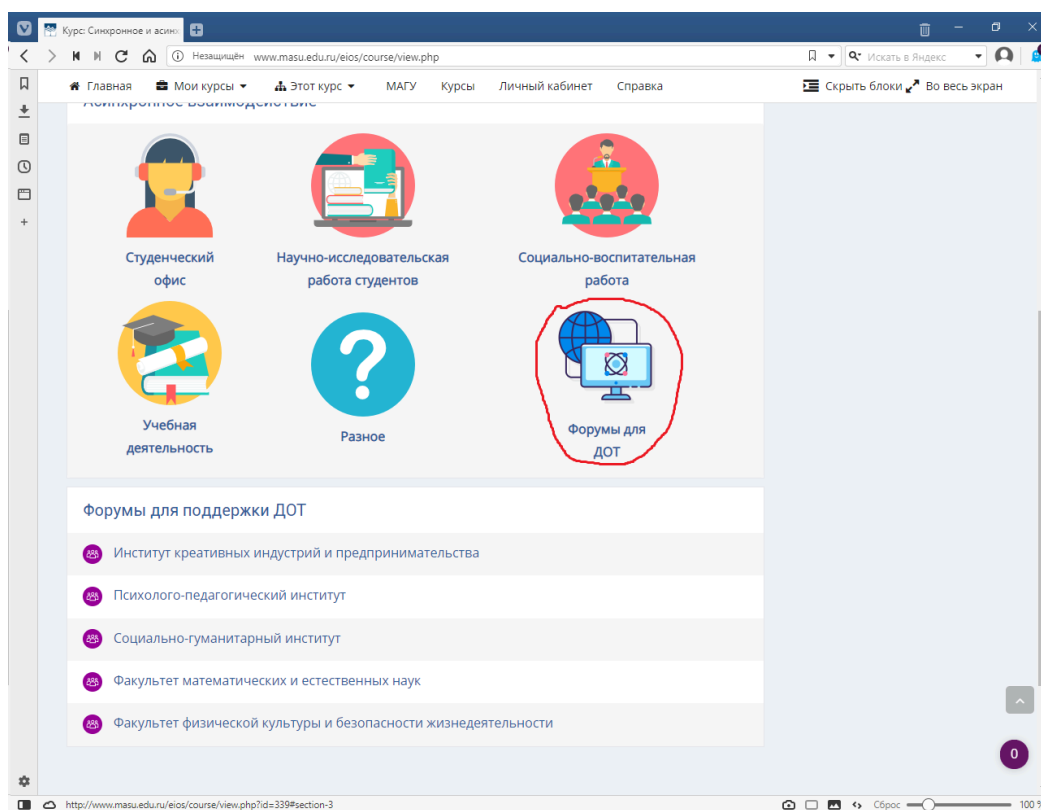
Курс: Синхронное и асинх

Незащищён www.masu.edu.ru/eios/course/view.php

Искать в Яндекс

Главная Мои курсы Этот курс МАГУ Курсы Личный кабинет Справка

Скрыть блоки Во весь экран

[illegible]

Студенческий офис

Научно-исследовательская работа студентов

Социально-воспитательная работа

Учебная деятельность

Разное

Форумы для ДОТ

Форумы для поддержки ДОТ

Институт креативных индустрий и предпринимательства

Психолого-педагогический институт

Социально-гуманитарный институт

Факультет математических и естественных наук

Факультет физической культуры и безопасности жизнедеятельности

0

http://www.masu.edu.ru/eios/course/view.php?id=339#section-3

Сброс

100 %